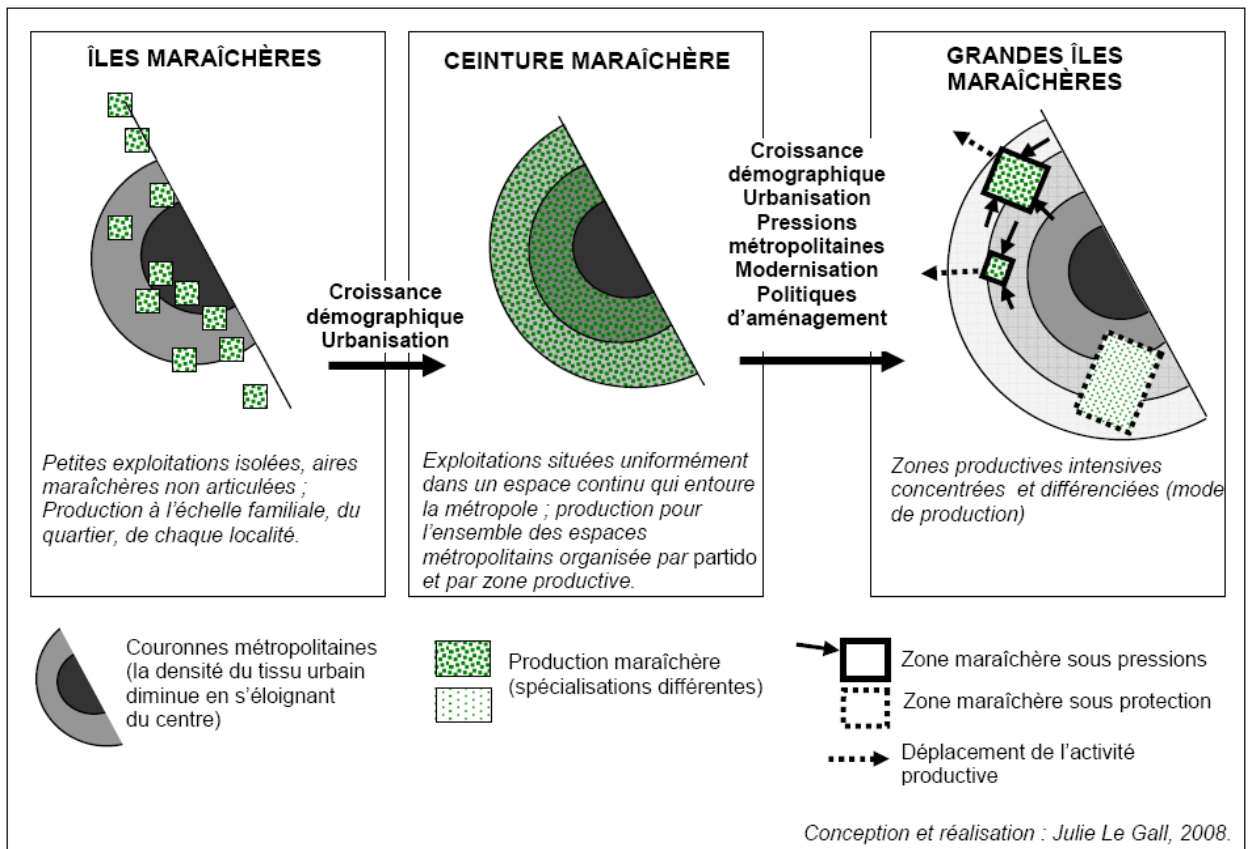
ÎLES MARAÎCHÈRES

Petites exploitations isolées, aires maraîchères non articulées ; Production à l'échelle familiale, du quartier, de chaque localité.

Croissance démographique Urbanisation

CEINTURE MARAÎCHÈRE

Exploitations situées uniformément dans un espace continu qui entoure la métropole ; production pour l'ensemble des espaces métropolitains organisée par partido et par zone productive.

Croissance démographique Urbanisation Pressions métropolitaines Modernisation Politiques d'aménagement

GRANDES ÎLES MARAÎCHÈRES

Zones productives intensives concentrées et différenciées (mode de production)

Couronnes métropolitaines (la densité du tissu urbain diminue en s'éloignant du centre)

Production maraîchère (spécialisations différentes)

Zone maraîchère sous pressions

Zone maraîchère sous protection

Déplacement de l'activité productive

Conception et réalisation : Julie Le Gall, 2008.